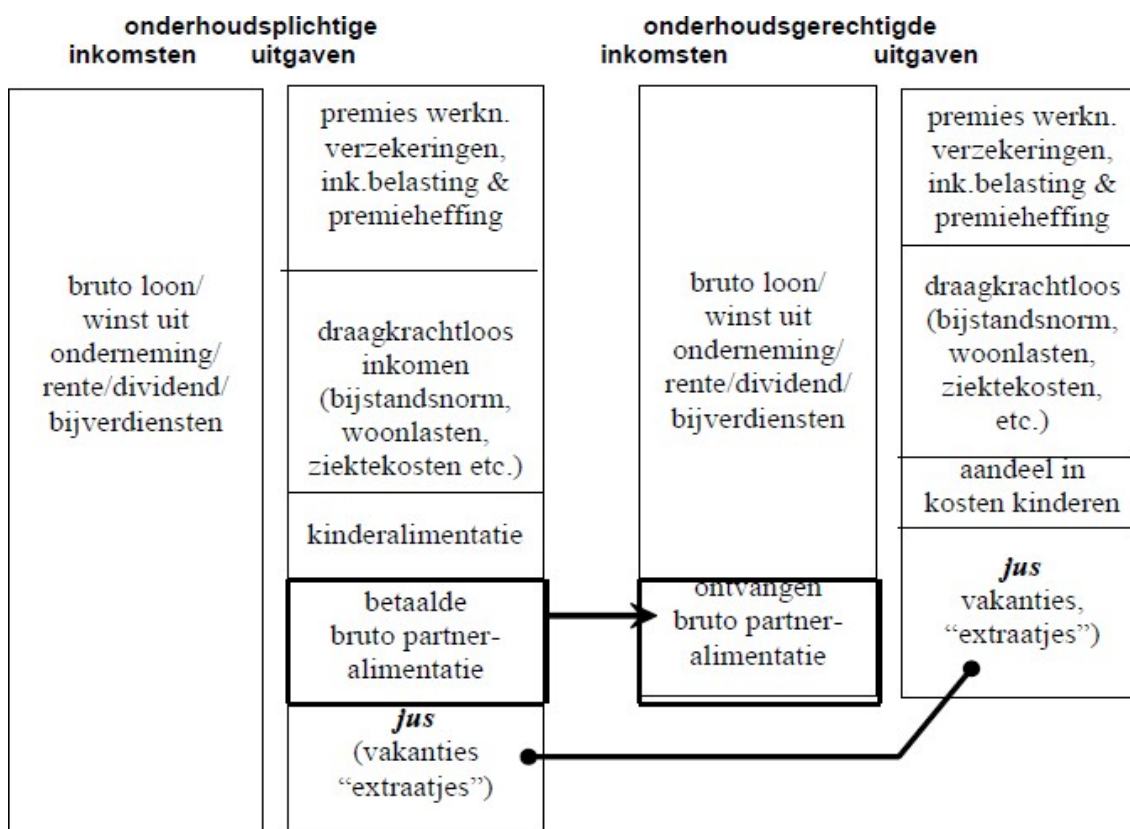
onderhoudsplichtige
inkomsten uitgaven

bruto loon/ winst uit onderneming/ rente/dividend/ bijverdiensten

premies werkn. verzekeringen, ink.belasting & premieheffing

draagkrachtloos inkomen (bijstandsnorm, woonlasten, ziektekosten etc.)

kinderalimentatie

betaalde bruto partner-alimentatie

*jus*
(vakanties "extraatjes")

onderhoudsgerechtigde
inkomsten uitgaven

bruto loon/ winst uit onderneming/ rente/dividend/ bijverdiensten

ontvangen bruto partner-alimentatie

premies werkn. verzekeringen, ink.belasting & premieheffing

draagkrachtloos (bijstandsnorm, woonlasten, ziektekosten, etc.)

aandeel in kosten kinderen

*jus*
vakanties, "extraatjes")